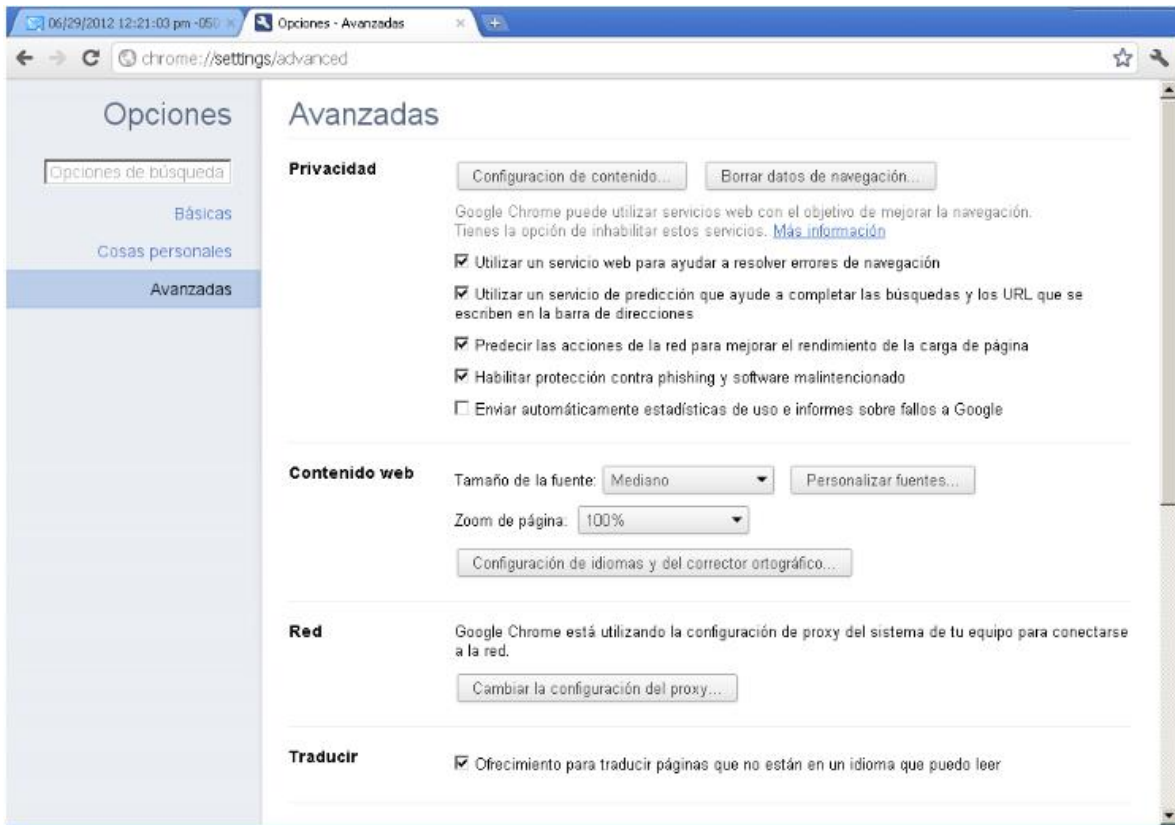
06/29/2012 12:21:03 pm -050 ×
Opciones - Avanzadas ×

chrome://settings/advanced

Opciones

Opciones de búsqueda

Básicas

Cosas personales

Avanzadas

Avanzadas

Privacidad

Configuracion de contenido...

Borrar datos de navegación...

Google Chrome puede utilizar servicios web con el objetivo de mejorar la navegación. Tienes la opción de inhabilitar estos servicios. Más información

☑ Utilizar un servicio web para ayudar a resolver errores de navegación

☑ Utilizar un servicio de predicción que ayude a completar las búsquedas y los URL que se escriben en la barra de direcciones

☑ Predecir las acciones de la red para mejorar el rendimiento de la carga de página

☑ Habilitar protección contra phishing y software malintencionado

☐ Enviar automáticamente estadísticas de uso e informes sobre fallos a Google

Contenido web

Tamaño de la fuente: Mediano

Personalizar fuentes...

Zoom de página: 100%

Configuración de idiomas y del corrector ortográfico...

Red

Google Chrome está utilizando la configuración de proxy del sistema de tu equipo para conectarse a la red.

Cambiar la configuración del proxy...

Traducir

☑ Ofrecimiento para traducir páginas que no están en un idioma que puedo leer